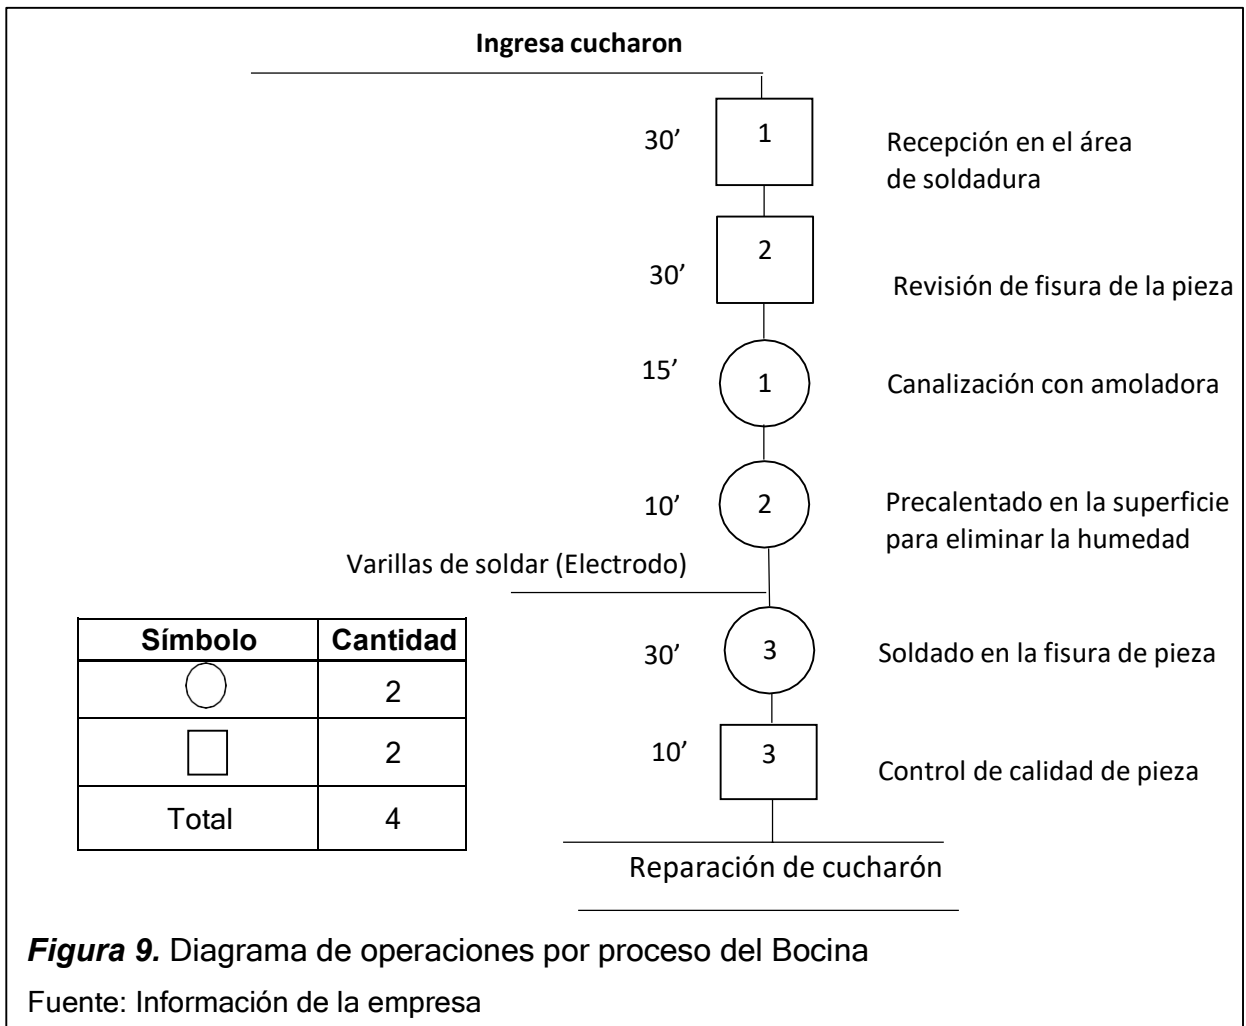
Ingresa cucharon

30’ 1 Recepción en el área de soldadura

30’ 2 Revisión de fisura de la pieza

15’ 1 Canalización con amoladora

10’ 2 Precalentado en la superficie para eliminar la humedad

Varillas de soldar (Electrodo)

30’ 3 Soldado en la fisura de pieza

10’ 3 Control de calidad de pieza

Reparación de cucharón

| Símbolo | Cantidad |
|---|---|
| ○ | 2 |
| □ | 2 |
| Total | 4 |

*Figura 9.* Diagrama de operaciones por proceso del Bocina

Fuente: Información de la empresa